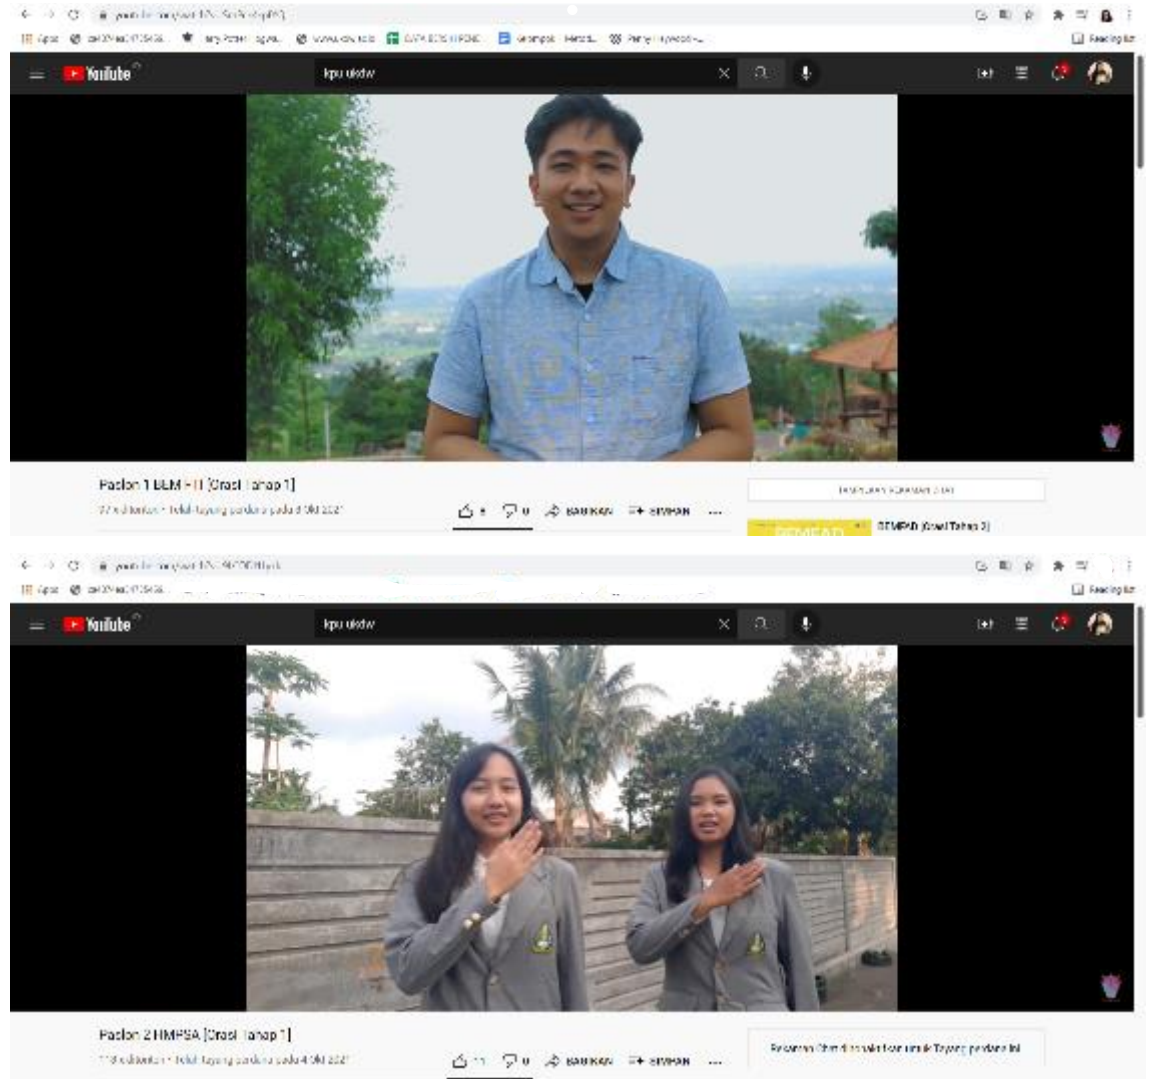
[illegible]

YouTube

kpu ukdw

Paslon 1 BEM FTI [Orasi Tahap 1]

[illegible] ditonton • Telah tayang perdana pada 4 Okt 2021

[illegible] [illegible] BAGIKAN SIMPAN ...

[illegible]

DEMFAD (Orasi Tahap 2)

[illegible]

YouTube

kpu ukdw

Paslon 2 HMPSA [Orasi Tahap 1]

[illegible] ditonton • Telah tayang perdana pada 4 Okt 2021

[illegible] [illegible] BAGIKAN SIMPAN ...

Rekaman Chat dinonaktifkan untuk Tayang perdana ini